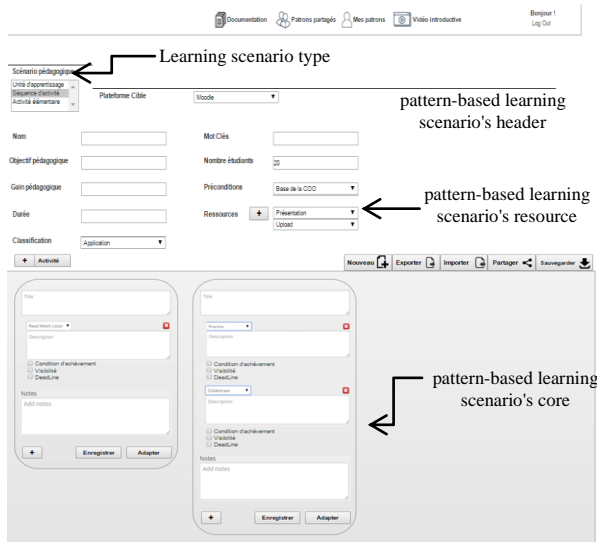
Documentation Patrons partagés Mes patrons Vidéo introductive

Bonjour !
Log Out

Learning scenario type

Scénario pédagogique
Unité d'apprentissage
Séquence d'activité
Activité élémentaire

Plateforme Cible
Moodle

pattern-based learning scenario's header

Nom

Mot Clés

Objectif pédagogique

Nombre étudiants
20

Gain pédagogique

Préconditions
Base de la COO

pattern-based learning scenario's resource

Durée

Ressources
+
Présentation
Upload

Classification
Application

+ Activité

Nouveau
Exporter
Importer
Partager
Sauvegarder

Title

Read Watch Listen
Description

Condition d'achèvement
Visibilité
DeadLine

Notes
Add notes

+
Enregistrer
Adapter

Title

Practice
Description

Condition d'achèvement
Visibilité
DeadLine

Collaborate
Description

Condition d'achèvement
Visibilité
DeadLine

Notes
Add notes

+
Enregistrer
Adapter

pattern-based learning scenario's core